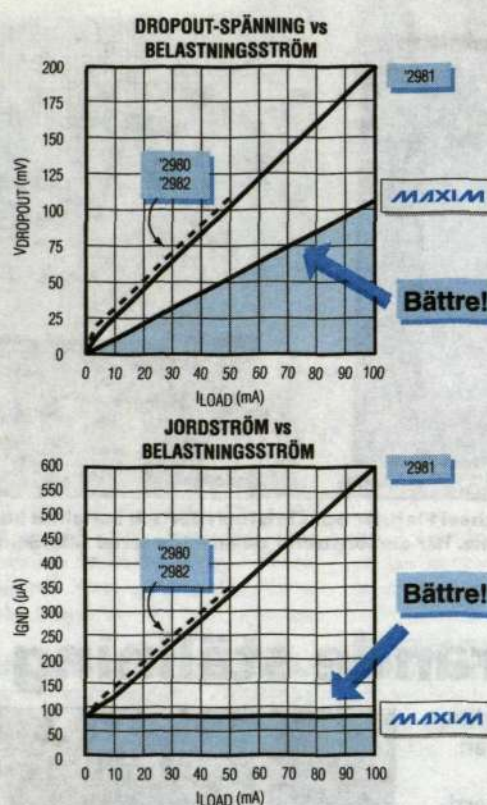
DROPOUT-SPÄNNING vs BELASTNINGSSTRÖM

'2981

'2980
'2982

MAXIM

Bättre!

VDROPOUT (mV)

200
175
150
125
100
75
50
25
0

0 10 20 30 40 50 60 70 80 90 100

ILOAD (mA)

JORDSTRÖM vs BELASTNINGSSTRÖM

'2981

'2980
'2982

Bättre!

MAXIM

IGND (µA)

600
550
500
450
400
350
300
250
200
150
100
50
0

0 10 20 30 40 50 60 70 80 90 100

ILOAD (mA)